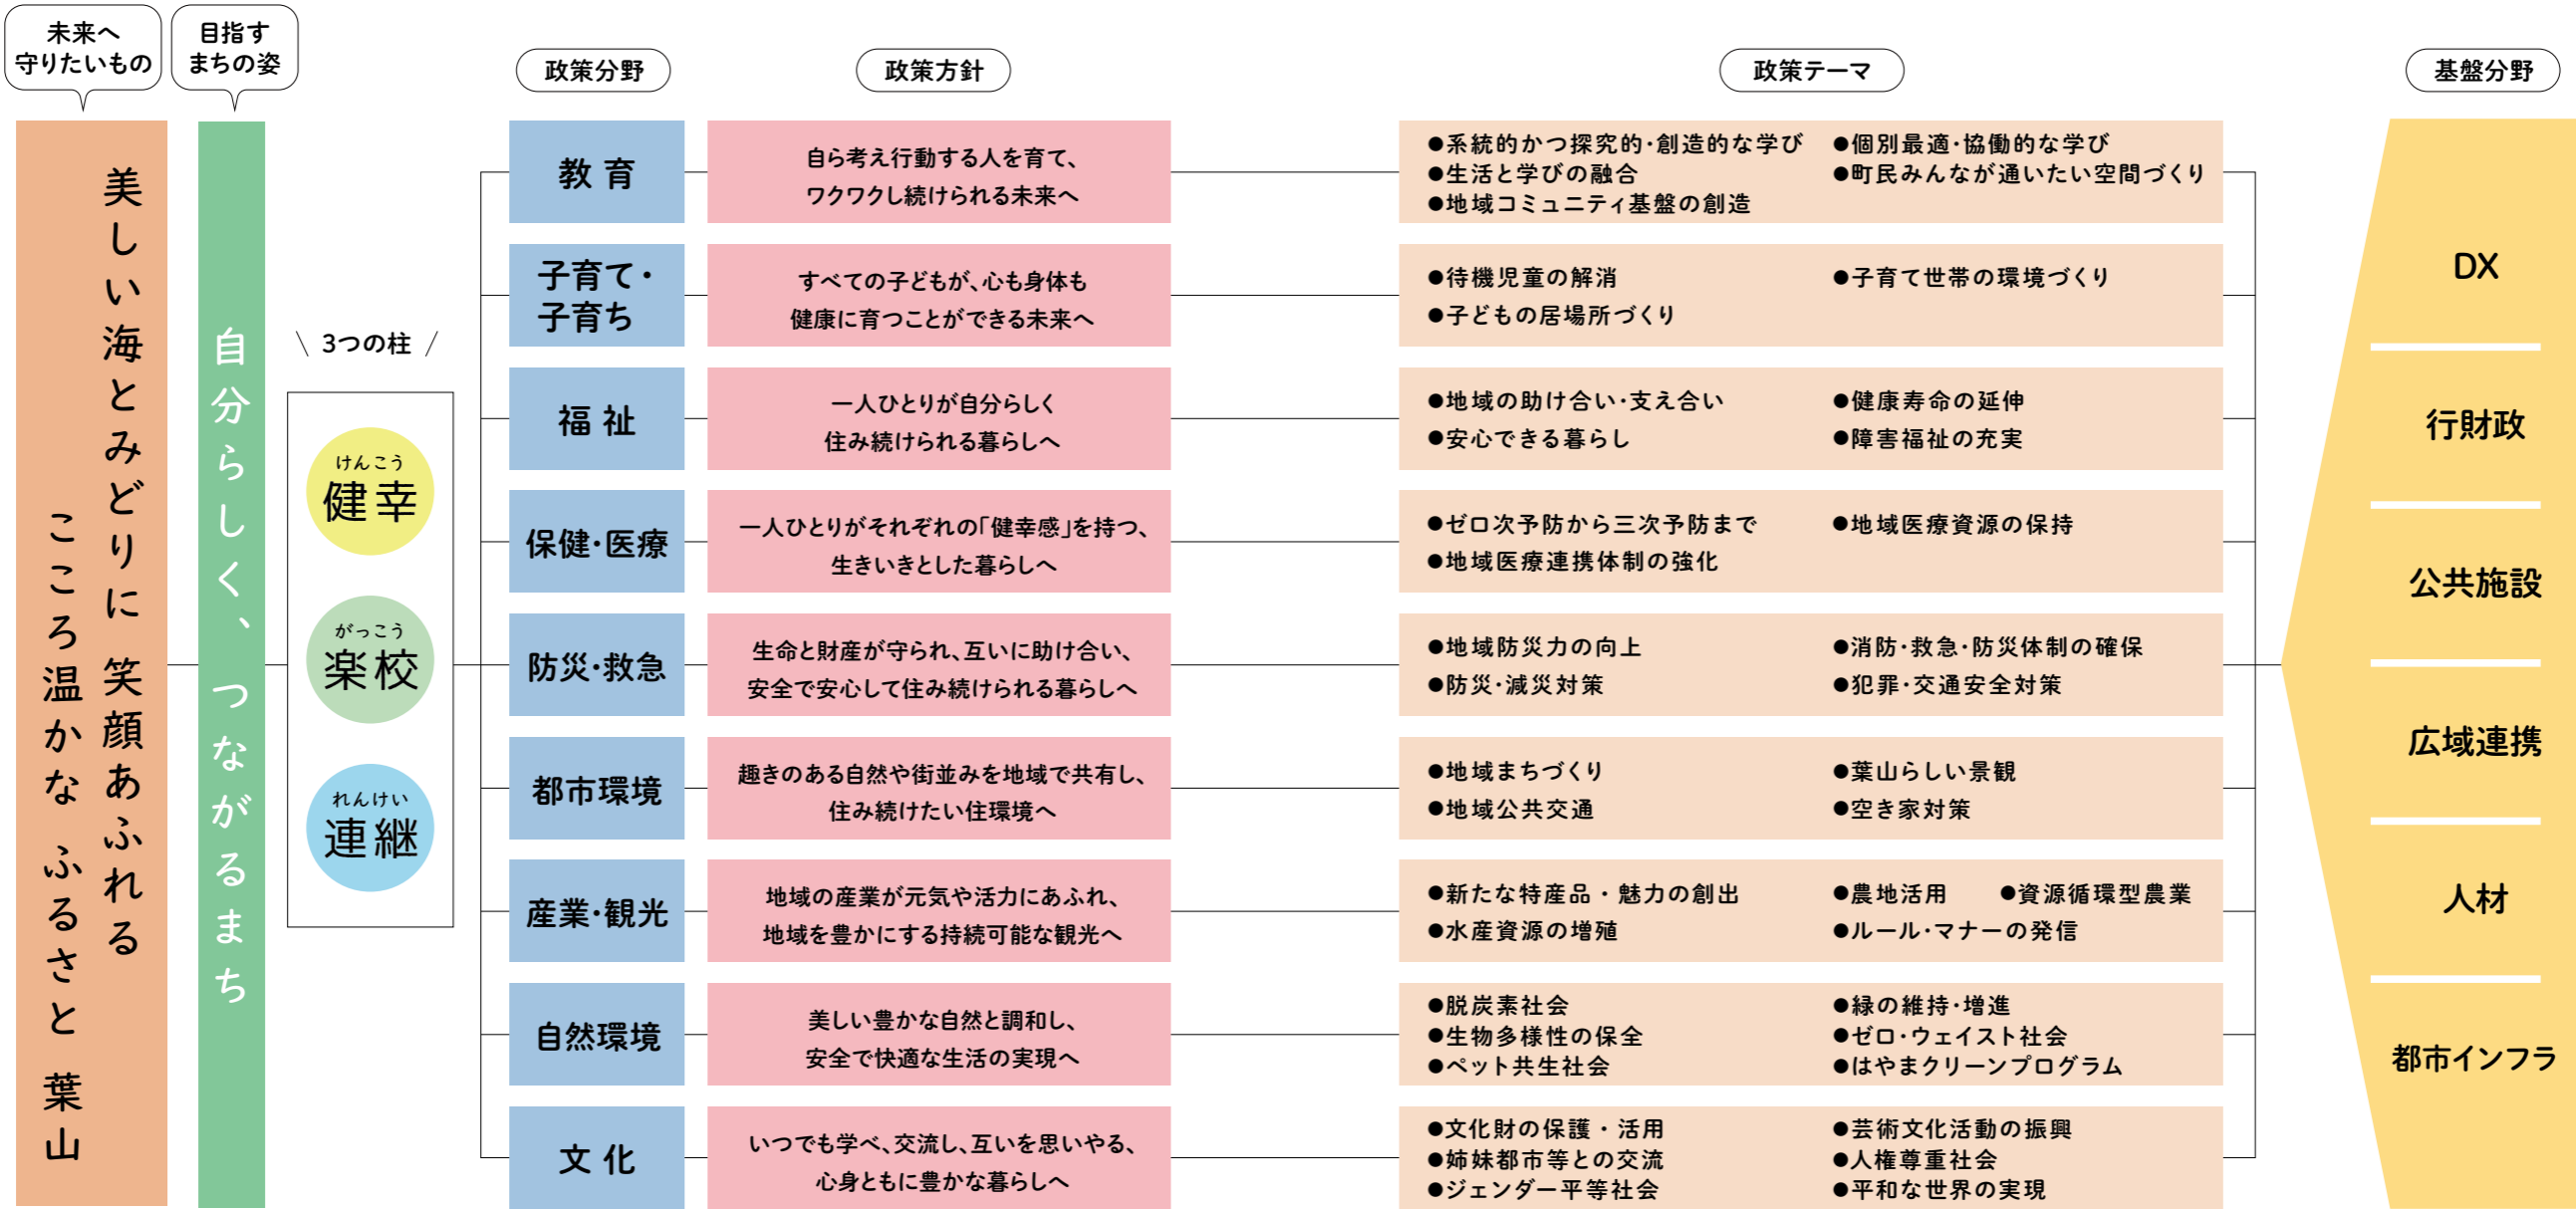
未来へ守りたいもの

目指すまちの姿

政策分野

政策方針

政策テーマ

基盤分野

美しい海とみどりに 笑顔あふれる
こころ温かな ふるさと 葉山

自分らしく、つながるまち

\ 3つの柱 /

けんこう
健幸

がっこう
楽校

れんけい
連継

教 育
自ら考え行動する人を育て、ワクワクし続けられる未来へ
●系統的かつ探究的·創造的な学び ●個別最適·協働的な学び
●生活と学びの融合 ●町民みんなが通いたい空間づくり
●地域コミュニティ基盤の創造

子育て·子育ち
すべての子どもが、心も身体も健康に育つことができる未来へ
●待機児童の解消 ●子育て世帯の環境づくり
●子どもの居場所づくり

福 祉
一人ひとりが自分らしく住み続けられる暮らしへ
●地域の助け合い·支え合い ●健康寿命の延伸
●安心できる暮らし ●障害福祉の充実

保健·医療
一人ひとりがそれぞれの「健幸感」を持つ、生きいきとした暮らしへ
●ゼロ次予防から三次予防まで ●地域医療資源の保持
●地域医療連携体制の強化

防災·救急
生命と財産が守られ、互いに助け合い、安全で安心して住み続けられる暮らしへ
●地域防災力の向上 ●消防·救急·防災体制の確保
●防災·減災対策 ●犯罪·交通安全対策

都市環境
趣きのある自然や街並みを地域で共有し、住み続けたい住環境へ
●地域まちづくり ●葉山らしい景観
●地域公共交通 ●空き家対策

産業·観光
地域の産業が元気や活力にあふれ、地域を豊かにする持続可能な観光へ
●新たな特産品・魅力の創出 ●農地活用 ●資源循環型農業
●水産資源の増殖 ●ルール·マナーの発信

自然環境
美しい豊かな自然と調和し、安全で快適な生活の実現へ
●脱炭素社会 ●緑の維持·増進
●生物多様性の保全 ●ゼロ·ウェイスト社会
●ペット共生社会 ●はやまクリーンプログラム

文 化
いつでも学べ、交流し、互いを思いやる、心身ともに豊かな暮らしへ
●文化財の保護・活用 ●芸術文化活動の振興
●姉妹都市等との交流 ●人権尊重社会
●ジェンダー平等社会 ●平和な世界の実現

DX

行財政

公共施設

広域連携

人材

都市インフラ